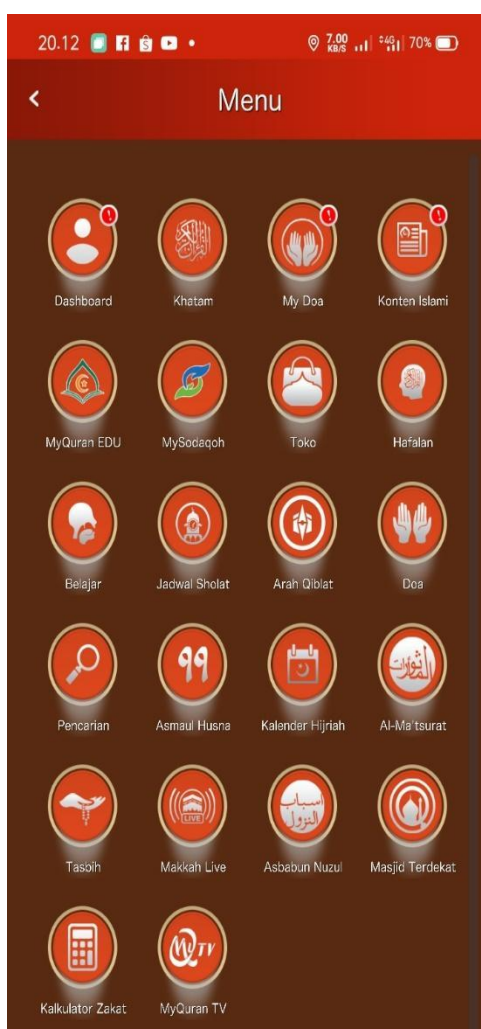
20.12 7.00 KB/S 4G 70%

Menu

Dashboard
Khatam
My Doa
Konten Islami

MyQuran EDU
MySodaqoh
Toko
Hafalan

Belajar
Jadwal Sholat
Arah Qiblat
Doa

Pencarian
99
Asmaul Husna
Kalender Hijriah
Al-Ma'tsurat

Tasbih
LIVE
Makkah Live
Asbabun Nuzul
Masjid Terdekat

Kalkulator Zakat
TV
MyQuran TV